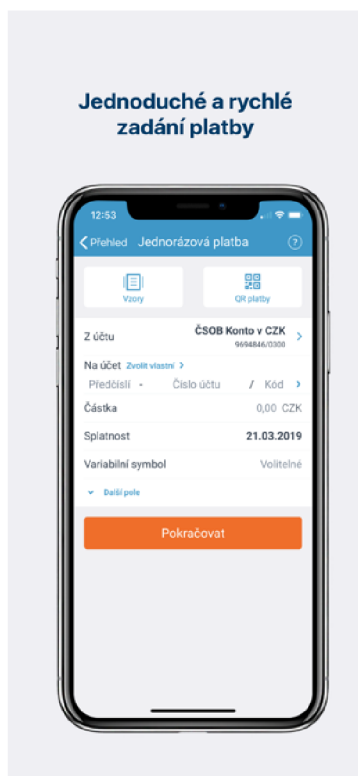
Jednoduché a rychlé zadání platby

12:53

Přehled Jednorázová platba ?

Vzory

QR platby

Z účtu ČSOB Konto v CZK 9694846/0300

Na účet Zvolit vlastní

Předčíslí - Číslo účtu / Kód

Částka 0,00 CZK

Splatnost 21.03.2019

Variabilní symbol Volitelné

Další pole

Pokračovat